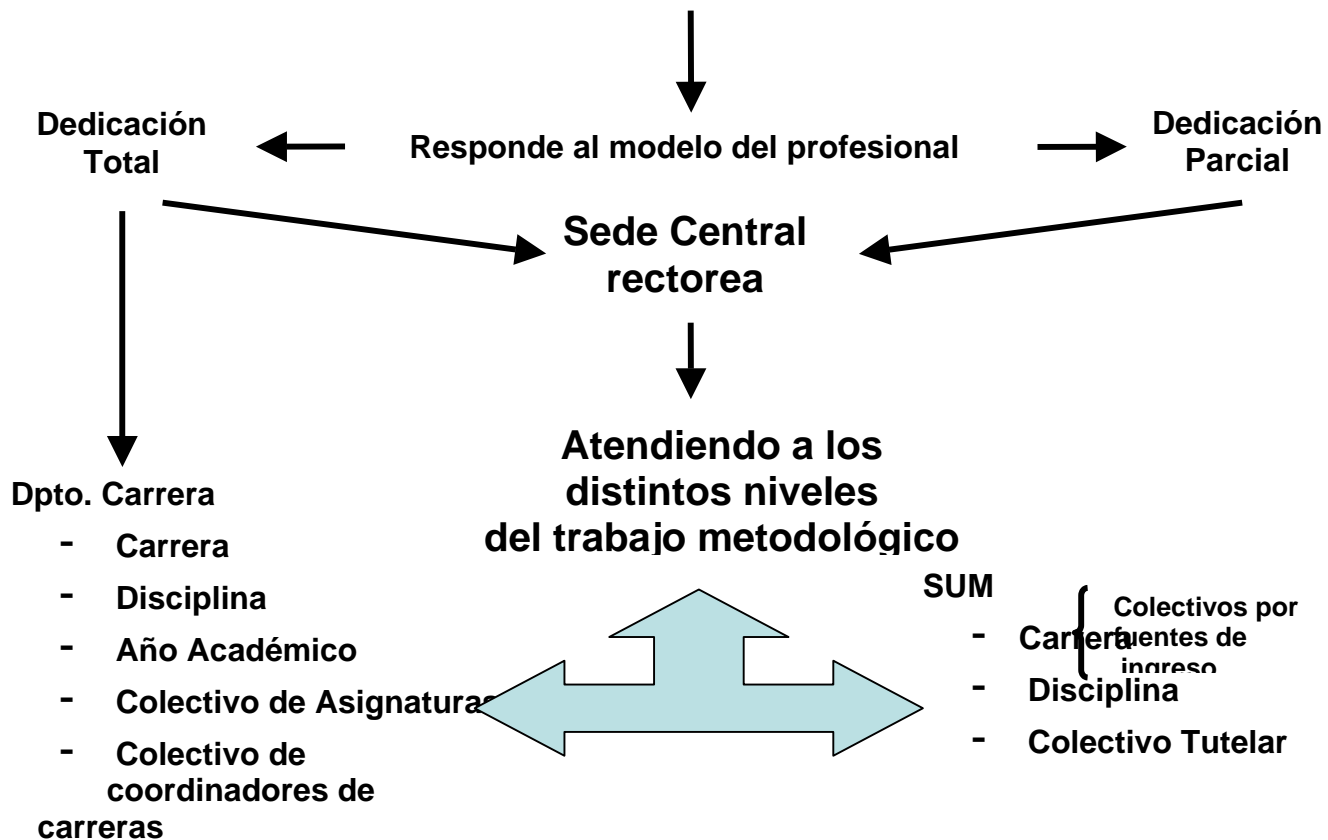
Dedicación Total

Responde al modelo del profesional

Dedicación Parcial

Sede Central rectorea

Atendiendo a los distintos niveles del trabajo metodológico

Dpto. Carrera
- Carrera
- Disciplina
- Año Académico
- Colectivo de Asignaturas
- Colectivo de coordinadores de carreras

SUM
- Carrera
- Disciplina
- Colectivo Tutelar

Colectivos por fuentes de ingreso